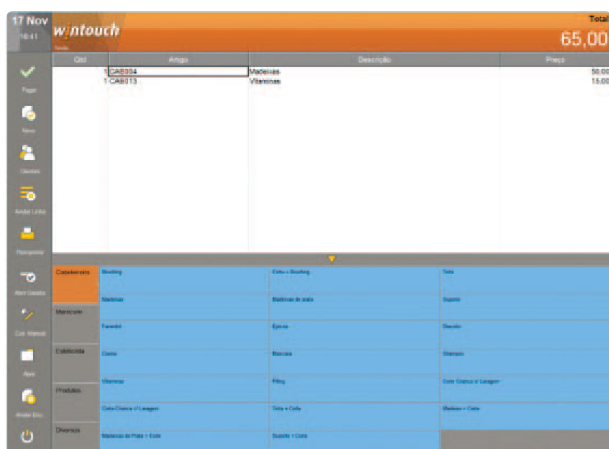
17 Nov
16:41

wintouch
Venda

Total
65,00

| Qtd | Artigo | Descrição | Preço |
|---|---|---|---|
| 1 | CAB004 | Madeixas | 50,00 |
| 1 | CAB013 | Vitaminas | 15,00 |

Pagar
Novo
Clientes
Anular Linha
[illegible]
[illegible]
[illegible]
Abrir
Anular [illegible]

Cabeleireiro
Manicure
Estética
Produtos
Diversos

Brushing
Corte + Brushing
Tinta
Madeixas
Madeixas de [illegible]
Suporte
Forma
Ápices
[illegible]
Corte
Mascara
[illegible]
Vitaminas
Piling
Corte Clássico + Lavagem
Corte Clássico + Lavagem
Tinta + Corte
Madeixas + Corte
Madeixas de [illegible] + Corte
Suporte + Corte